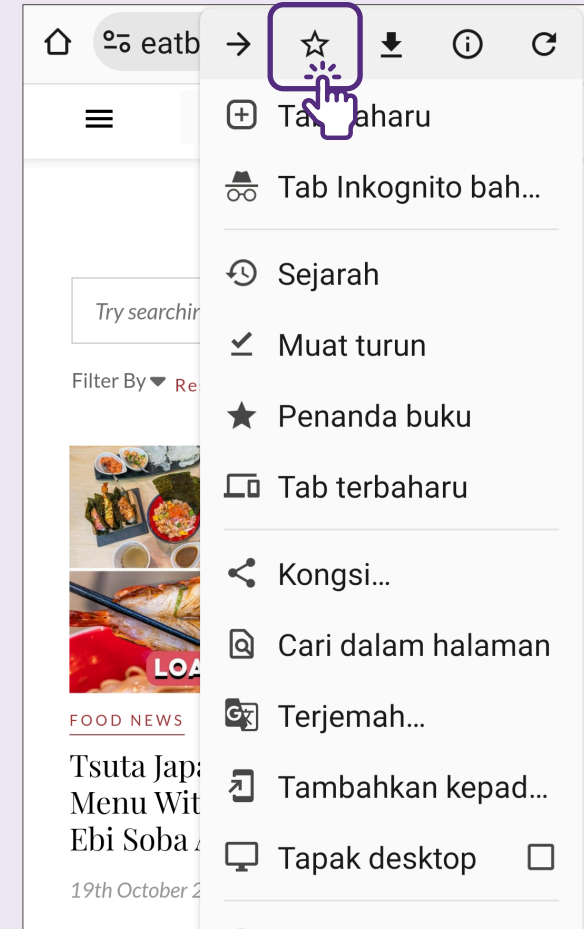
eatb

Ta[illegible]baharu

Tab Inkognito bah...

Sejarah

Muat turun

Penanda buku

Tab terbaharu

Kongsi...

Cari dalam halaman

Terjemah...

Tambahkan kepad...

Tapak desktop

Try searchir

Filter By Res

LOA

FOOD NEWS

Tsuta Japa Menu Wit Ebi Soba

19th October 2